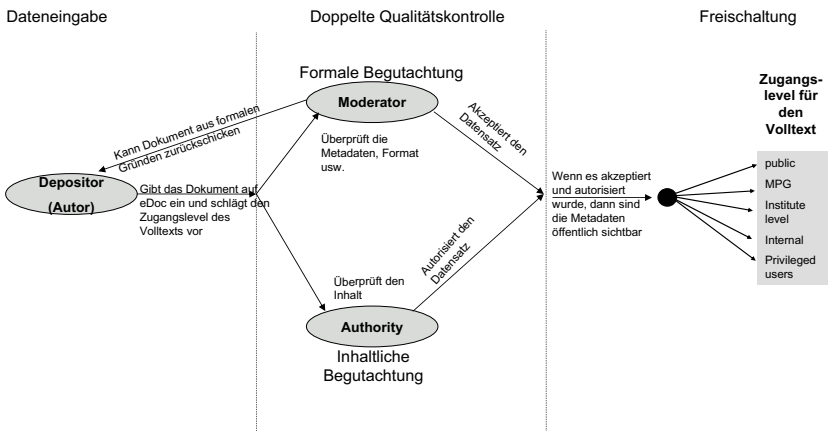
Dateneingabe

Doppelte Qualitätskontrolle

Freischaltung

Formale Begutachtung

Moderator

Kann Dokument aus formalen Gründen zurückschicken

Akzeptiert den Datensatz

Überprüft die Metadaten, Format usw.

Zugangslevel für den Volltext

Depositor (Autor)

Gibt das Dokument auf eDoc ein und schlägt den Zugangslevel des Volltexts vor

Wenn es akzeptiert und autorisiert wurde, dann sind die Metadaten öffentlich sichtbar

public

MPG

Institute level

Internal

Privileged users

Autorisiert den Datensatz

Überprüft den Inhalt

Authority

Inhaltliche Begutachtung